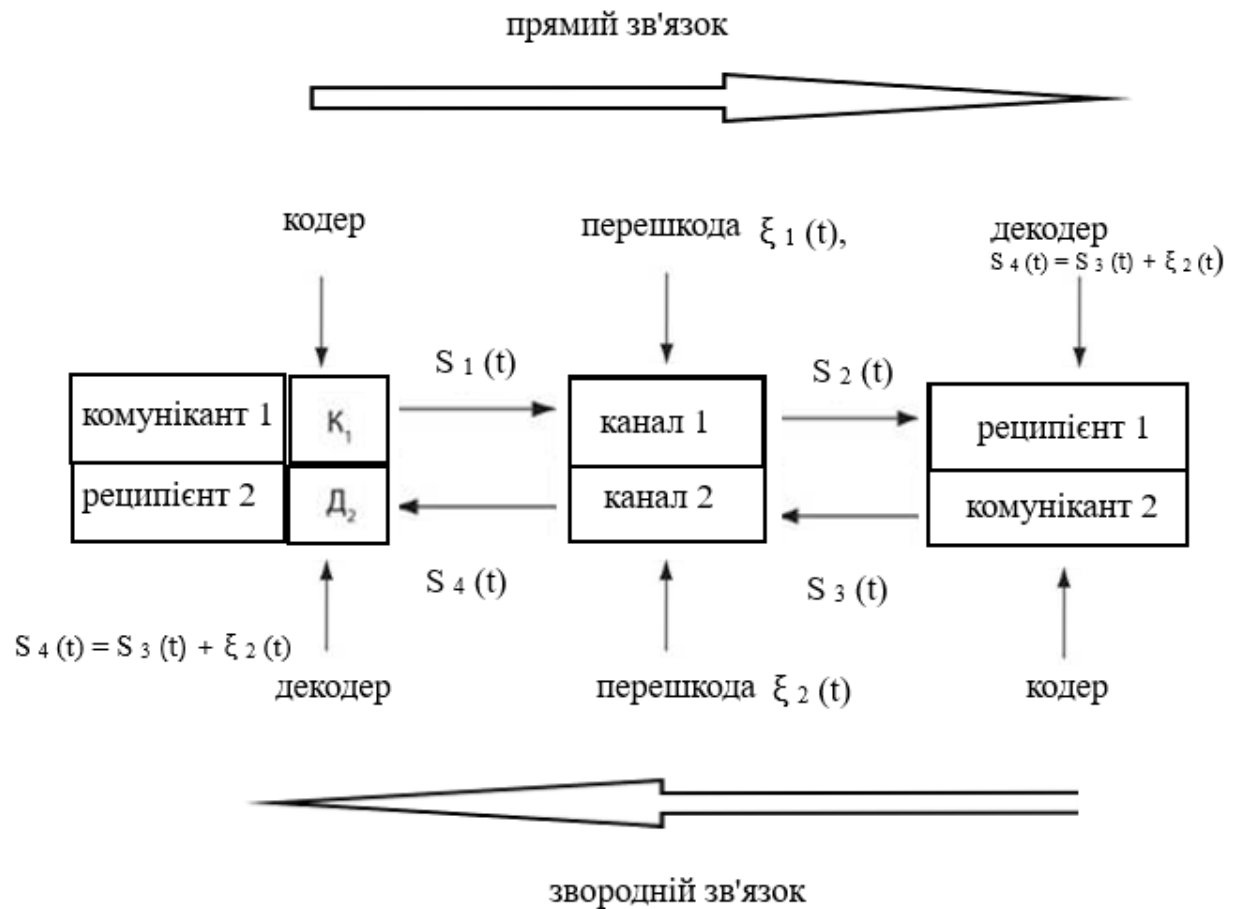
прямий зв'язок

кодер

перешкода $\xi_1$ (t),

декодер
$S_4(t) = S_3(t) + \xi_2(t)$

$S_1$ (t)

$S_2$ (t)

комунікант 1

$К_1$

канал 1

реципієнт 1

реципієнт 2

$Д_2$

канал 2

комунікант 2

$S_4$ (t)

$S_3$ (t)

$S_4(t) = S_3(t) + \xi_2(t)$

декодер

перешкода $\xi_2$ (t)

кодер

звородній зв'язок